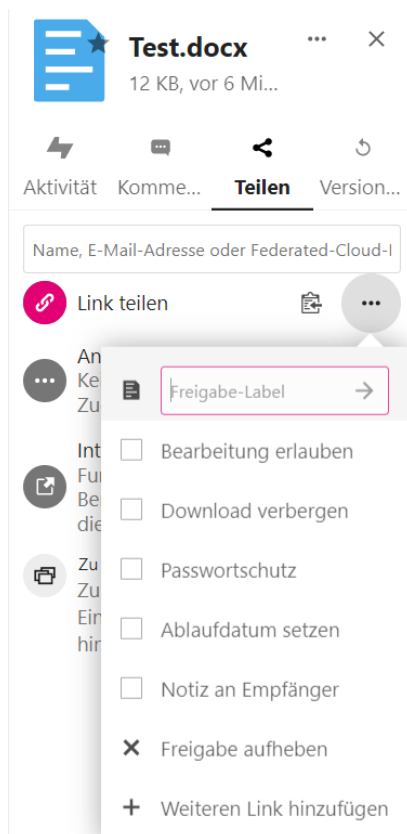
Test.docx
12 KB, vor 6 Mi...

Aktivität
Komme...
Teilen
Version...

Name, E-Mail-Adresse oder Federated-Cloud-I

Link teilen

An
Ke
Zu

Int
Fu
Be
die

Zu
Zu
Ein
hin

Freigabe-Label

Bearbeitung erlauben

Download verbergen

Passwortschutz

Ablaufdatum setzen

Notiz an Empfänger

Freigabe aufheben

Weiteren Link hinzufügen